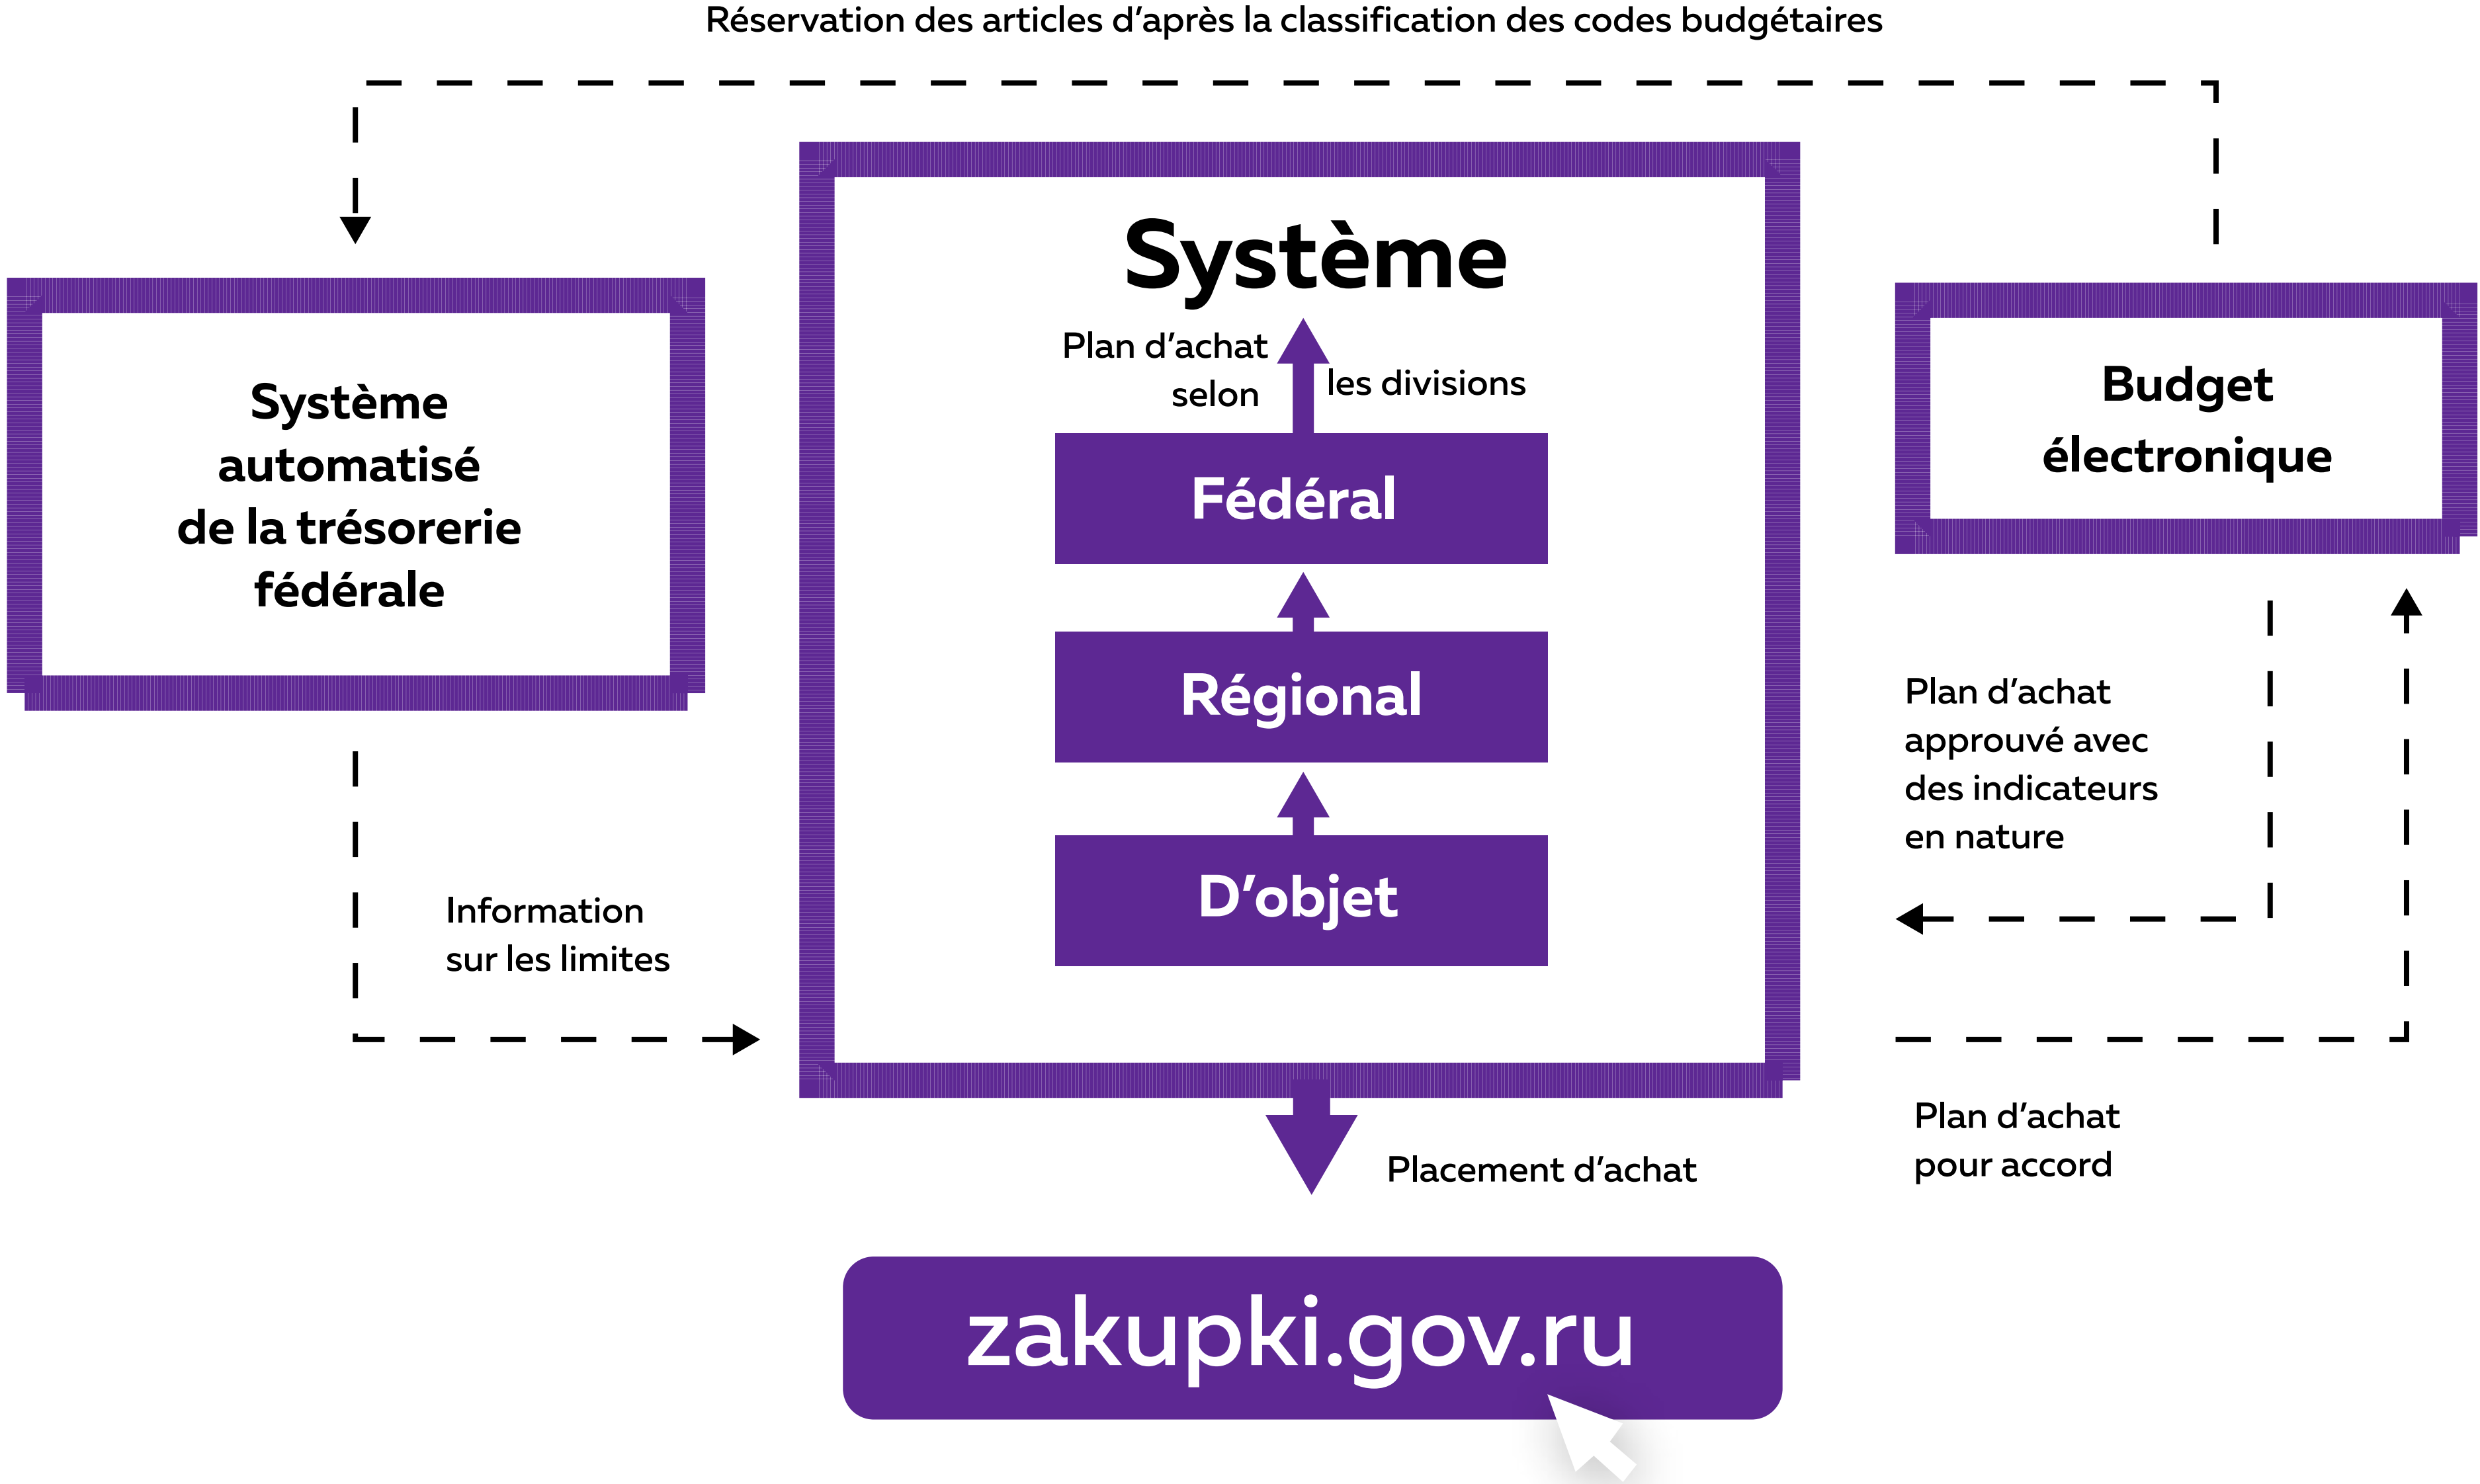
Réservation des articles d'après la classification des codes budgétaires

Système automatisé de la trésorerie fédérale

Système

Plan d'achat selon

les divisions

Fédéral

Régional

D'objet

Budget électronique

Plan d'achat approuvé avec des indicateurs en nature

Information sur les limites

Placement d'achat

Plan d'achat pour accord

zakupki.gov.ru